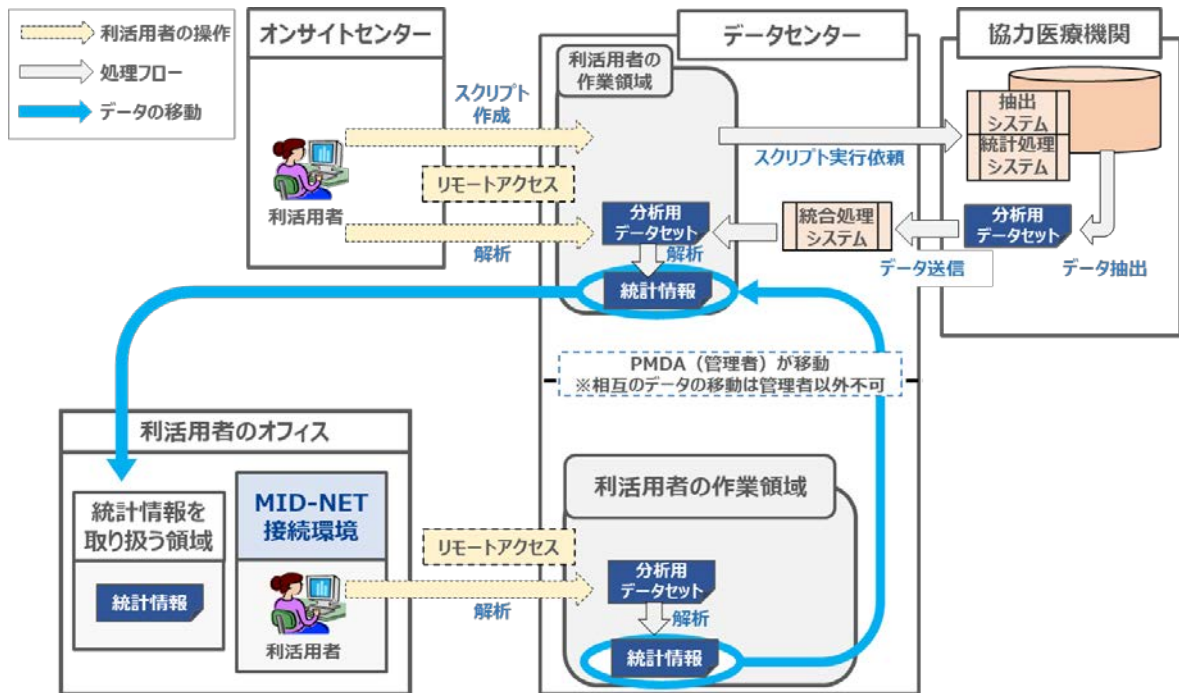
利活用者の操作
処理フロー
データの移動

オンサイトセンター

データセンター

協力医療機関

利活用者の作業領域

スクリプト作成

スクリプト実行依頼

抽出システム
統計処理システム

リモートアクセス

利活用者

解析

分析用データセット

解析

統計情報

統合処理システム

分析用データセット

データ送信

データ抽出

PMDA（管理者）が移動
※相互のデータの移動は管理者以外不可

利活用者のオフィス

統計情報を取り扱う領域

統計情報

MID-NET接続環境

利活用者

利活用者の作業領域

リモートアクセス

解析

分析用データセット

解析

統計情報